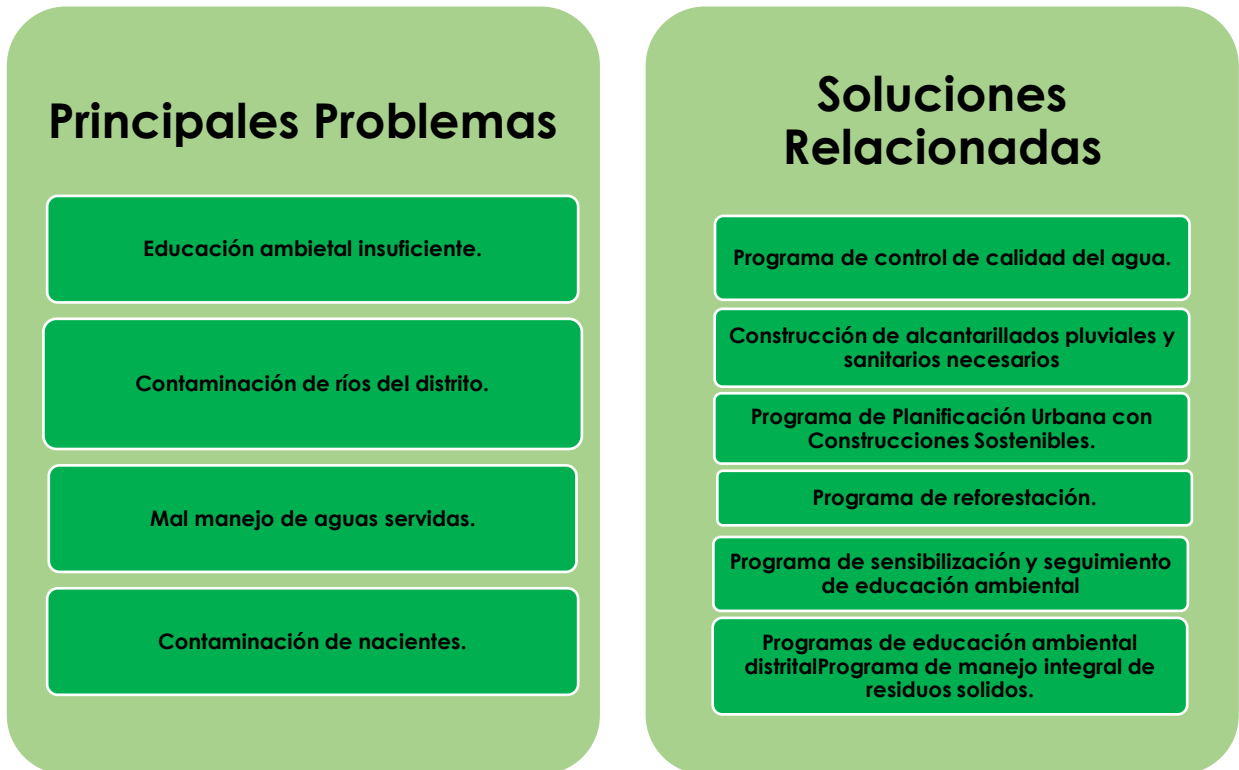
Principales Problemas

Educación ambietal insuficiente.

Contaminación de ríos del distrito.

Mal manejo de aguas servidas.

Contaminación de nacientes.

Soluciones Relacionadas

Programa de control de calidad del agua.

Construcción de alcantarillados pluviales y sanitarios necesarios

Programa de Planificación Urbana con Construcciones Sostenibles.

Programa de reforestación.

Programa de sensibilización y seguimiento de educación ambiental

Programas de educación ambiental distritalPrograma de manejo integral de residuos solidos.